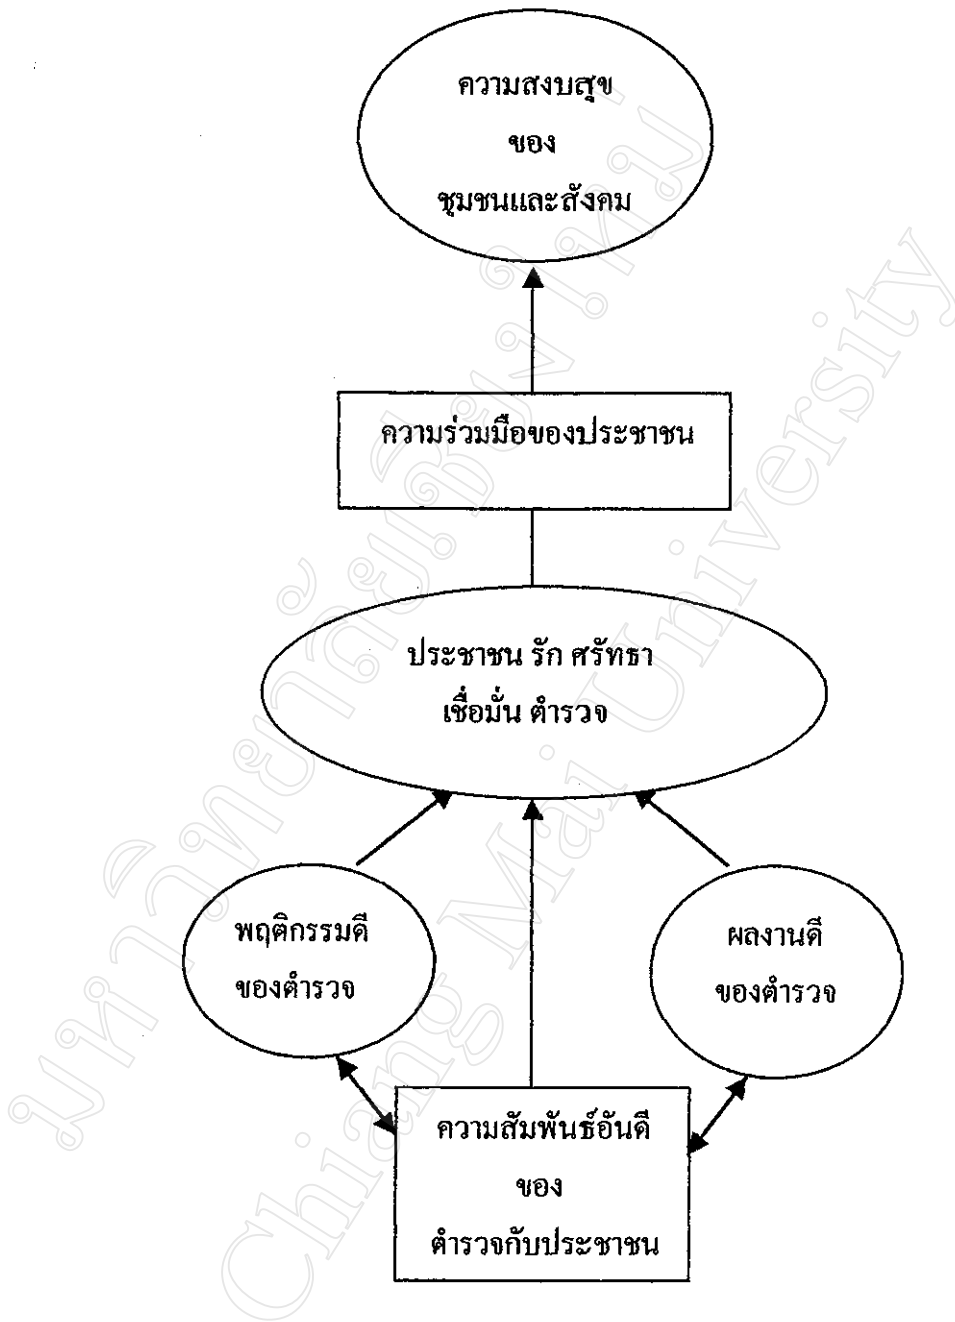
ความสงบสุข
ของ
ชุมชนและสังคม

ความร่วมมือของประชาชน

ประชาชน รัก ศรัทธา
เชื่อมั่น ตำรวจ

พฤติกรรมดี
ของตำรวจ

ผลงานดี
ของตำรวจ

ความสัมพันธ์อันดี
ของ
ตำรวจกับประชาชน

มหาวิทยาลัยเชียงใหม่
Chiang Mai University